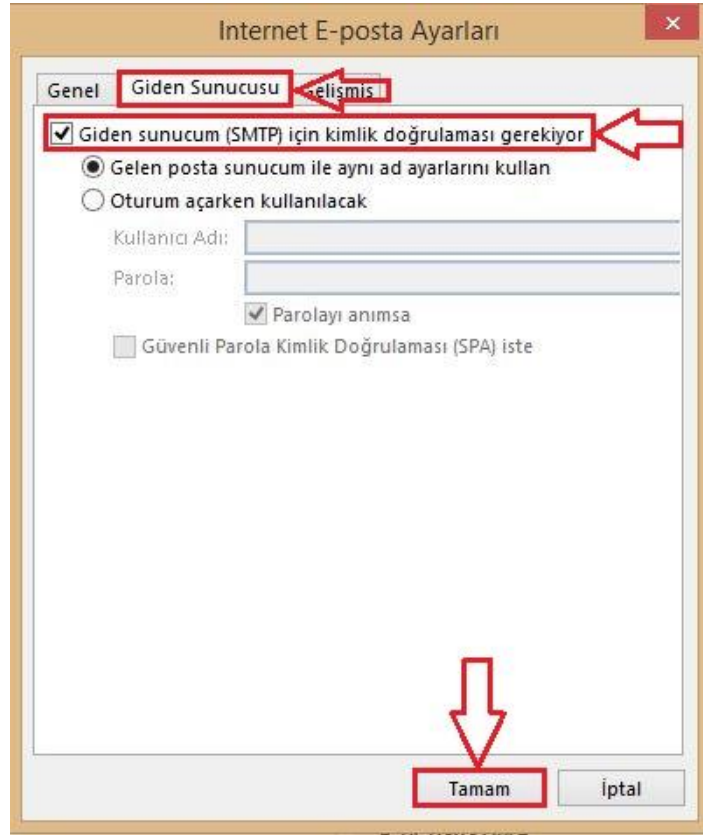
Internet E-posta Ayarları

Genel

Giden Sunucusu

elişmiş

Giden sunucum (SMTP) için kimlik doğrulaması gerekiyor

Gelen posta sunucum ile aynı ad ayarlarını kullan

Oturum açarken kullanılacak

Kullanıcı Adı:

Parola:

Parolayı anımsa

Güvenli Parola Kimlik Doğrulaması (SPA) iste

Tamam

İptal